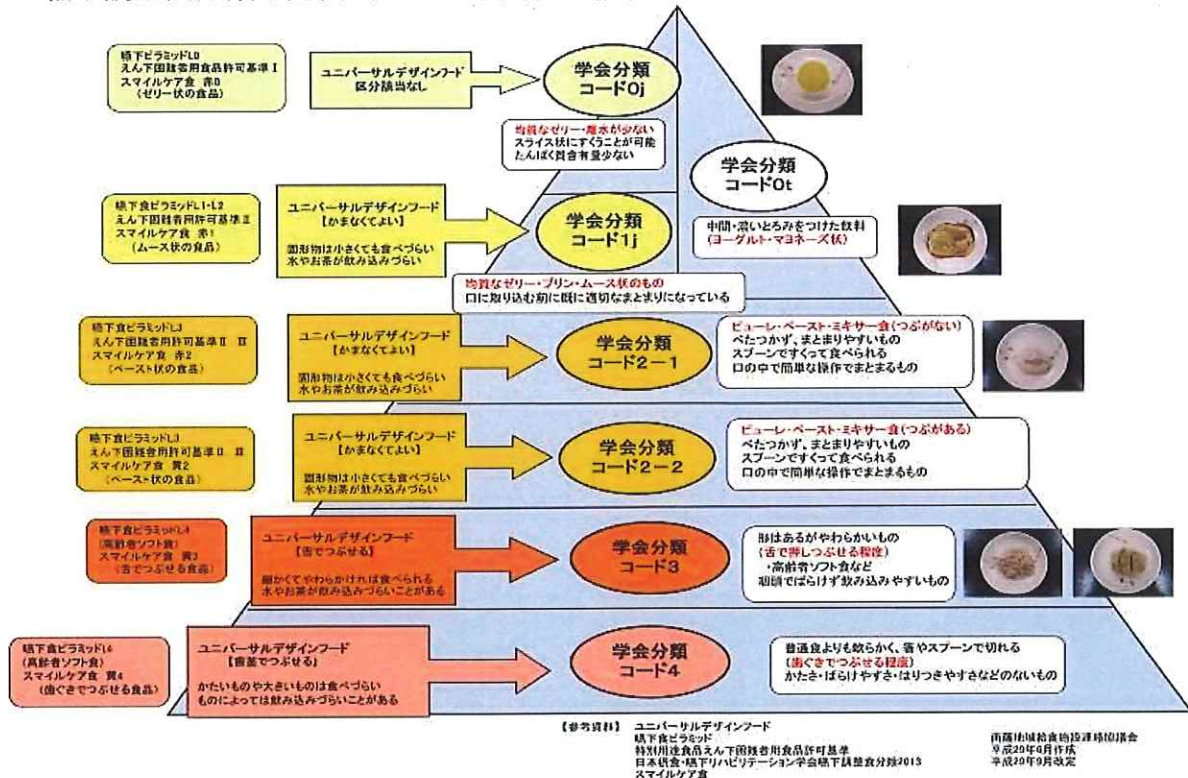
嚥下食ピラミッドL0
えん下困難者用食品許可基準Ⅰ
スマイルケア食 赤0
（ゼリー状の食品）

ユニバーサルデザインフード
区分該当なし

学会分類
コード0j

均質なゼリー・離水が少ない
スライス状にすくうことが可能
たんぱく質含有量少ない

学会分類
コード0t

中間・濃いとろみをつけた飲料
（ヨーグルト・マヨネーズ状）

嚥下食ピラミッドL1・L2
えん下困難者用許可基準Ⅱ
スマイルケア食 赤1
（ムース状の食品）

ユニバーサルデザインフード
【かまなくてよい】

固形物は小さくても食べづらい
水やお茶が飲み込みづらい

学会分類
コード1j

均質なゼリー・プリン・ムース状のもの
口に取り込む前に既に適切なまとまりになっている

嚥下食ピラミッドL3
えん下困難者用許可基準Ⅱ Ⅲ
スマイルケア食 赤2
（ペースト状の食品）

ユニバーサルデザインフード
【かまなくてよい】

固形物は小さくても食べづらい
水やお茶が飲み込みづらい

学会分類
コード2－1

ピューレ・ペースト・ミキサー食（つぶがない）
べたつかず、まとまりやすいもの
スプーンですくって食べられる
口の中で簡単な操作でまとまるもの

嚥下食ピラミッドL3
えん下困難者用許可基準Ⅱ Ⅲ
スマイルケア食 黄2
（ペースト状の食品）

ユニバーサルデザインフード
【かまなくてよい】

固形物は小さくても食べづらい
水やお茶が飲み込みづらい

学会分類
コード2－2

ピューレ・ペースト・ミキサー食（つぶがある）
べたつかず、まとまりやすいもの
スプーンですくって食べられる
口の中で簡単な操作でまとまるもの

嚥下食ピラミッドL4
（高齢者ソフト食）
スマイルケア食 黄3
（舌でつぶせる食品）

ユニバーサルデザインフード
【舌でつぶせる】

細かくてやわらかければ食べられる
水やお茶が飲み込みづらいことがある

学会分類
コード3

形はあるがやわらかいもの
（舌で押しつぶせる程度）
・高齢者ソフト食など
咀嚼でばらけず飲み込みやすいもの

嚥下食ピラミッドL4
（高齢者ソフト食）
スマイルケア食 黄4
（歯ぐきでつぶせる食品）

ユニバーサルデザインフード
【歯茎でつぶせる】

かたいものや大きいものは食べづらい
ものによっては飲み込みづらいことがある

学会分類
コード4

普通食よりも軟らかく、箸やスプーンで切れる
（歯ぐきでつぶせる程度）
かたさ・ばらけやすさ・はりつきやすさなどのないもの

【参考資料】 ユニバーサルデザインフード
嚥下食ピラミッド
特別用途食品えん下困難者用食品許可基準
日本摂食・嚥下リハビリテーション学会嚥下調整食分類2013
スマイルケア食

南薩地域給食施設連絡協議会
平成20年6月作成
平成30年9月改定